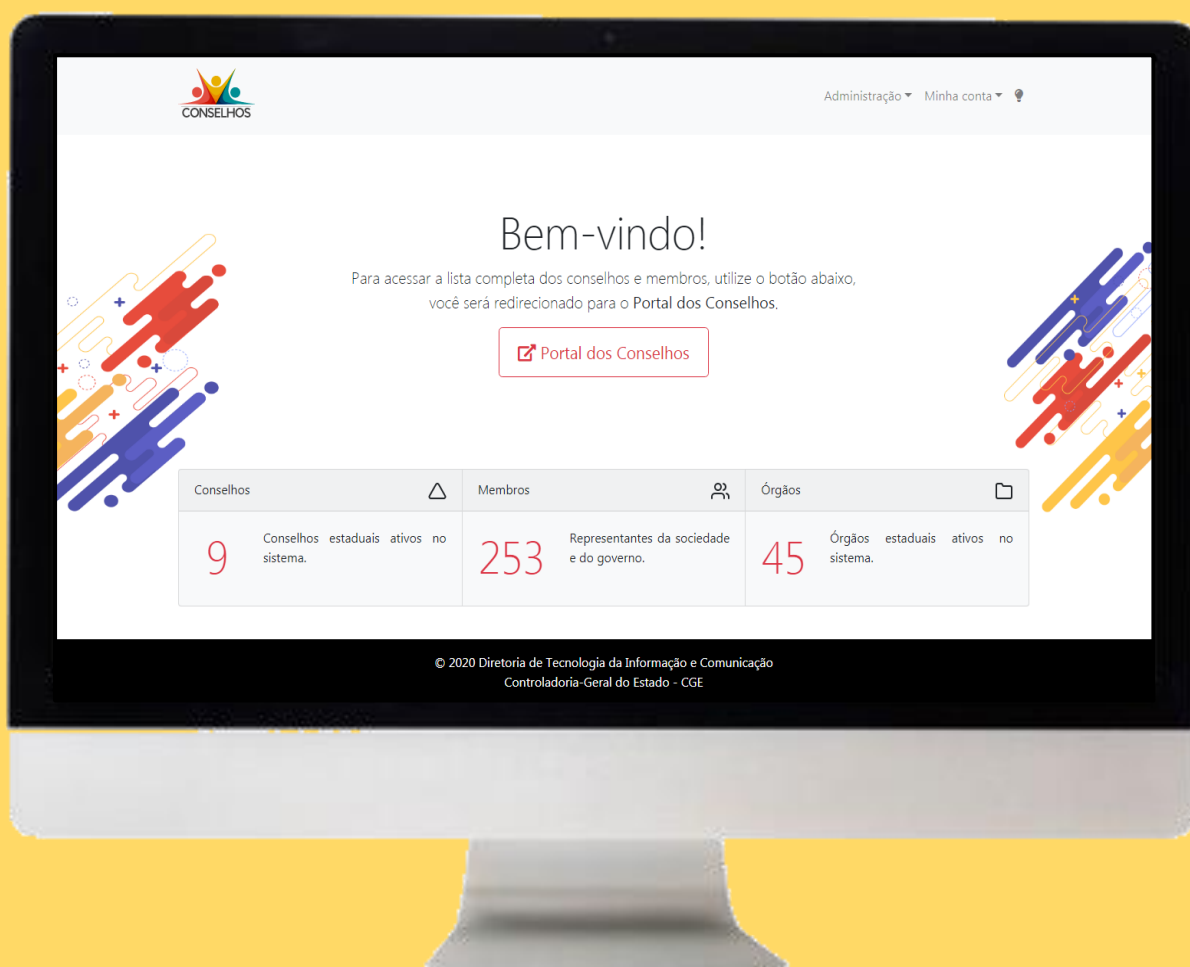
CONSELHOS

Administração Minha conta

Bem-vindo!

Para acessar a lista completa dos conselhos e membros, utilize o botão abaixo, você será redirecionado para o Portal dos Conselhos.

Portal dos Conselhos

| Conselhos | Membros | Órgãos |
|---|---|---|
| 9 Conselhos estaduais ativos no sistema. | 253 Representantes da sociedade e do governo. | 45 Órgãos estaduais ativos no sistema. |

© 2020 Diretoria de Tecnologia da Informação e Comunicação
Controladoria-Geral do Estado - CGE